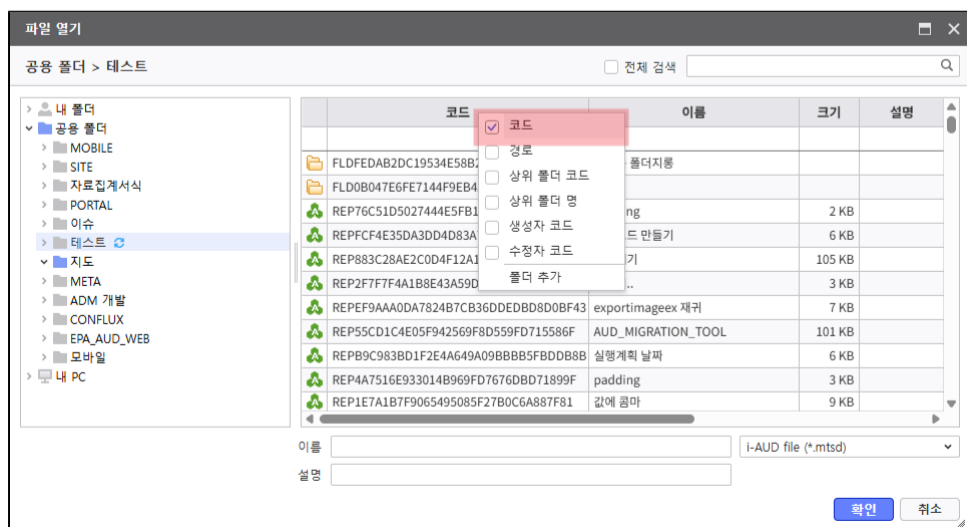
파일 열기

공용 폴더 > 테스트

전체 검색

내 폴더
공용 폴더
MOBILE
SITE
자료집계서식
PORTAL
이슈
테스트
지도
META
ADM 개발
CONFLUX
EPA_AUD_WEB
모바일
내 PC

| 코드 | 이름 | 크기 | 설명 |
|---|---|---|---|
| FLDFEDAB2DC19534E58B2 | 폴더지롱 | | |
| FLD0B047E6FE7144F9EB4 | | | |
| REP76C51D5027444E5FB1 | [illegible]ing | 2 KB | |
| REPFCF4E35DA3DD4D83A | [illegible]드 만들기 | 6 KB | |
| REP883C28AE2C0D4F12A1 | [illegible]기 | 105 KB | |
| REP2F7F7F4A1B8E43A59D | ... | 3 KB | |
| REPEF9AAA0DA7824B7CB36DDEDBD8D0BF43 | exportimageex 재귀 | 7 KB | |
| REP55CD1C4E05F942569F8D559FD715586F | AUD_MIGRATION_TOOL | 101 KB | |
| REPB9C983BD1F2E4A649A09BBBB5FBDDB8B | 실행계획 날짜 | 6 KB | |
| REP4A7516E933014B969FD7676DBD71899F | padding | 3 KB | |
| REP1E7A1B7F9065495085F27B0C6A887F81 | 값에 콤마 | 9 KB | |

코드
경로
상위 폴더 코드
상위 폴더 명
생성자 코드
수정자 코드
폴더 추가

이름
i-AUD file (*.mtsd)
설명

확인
취소